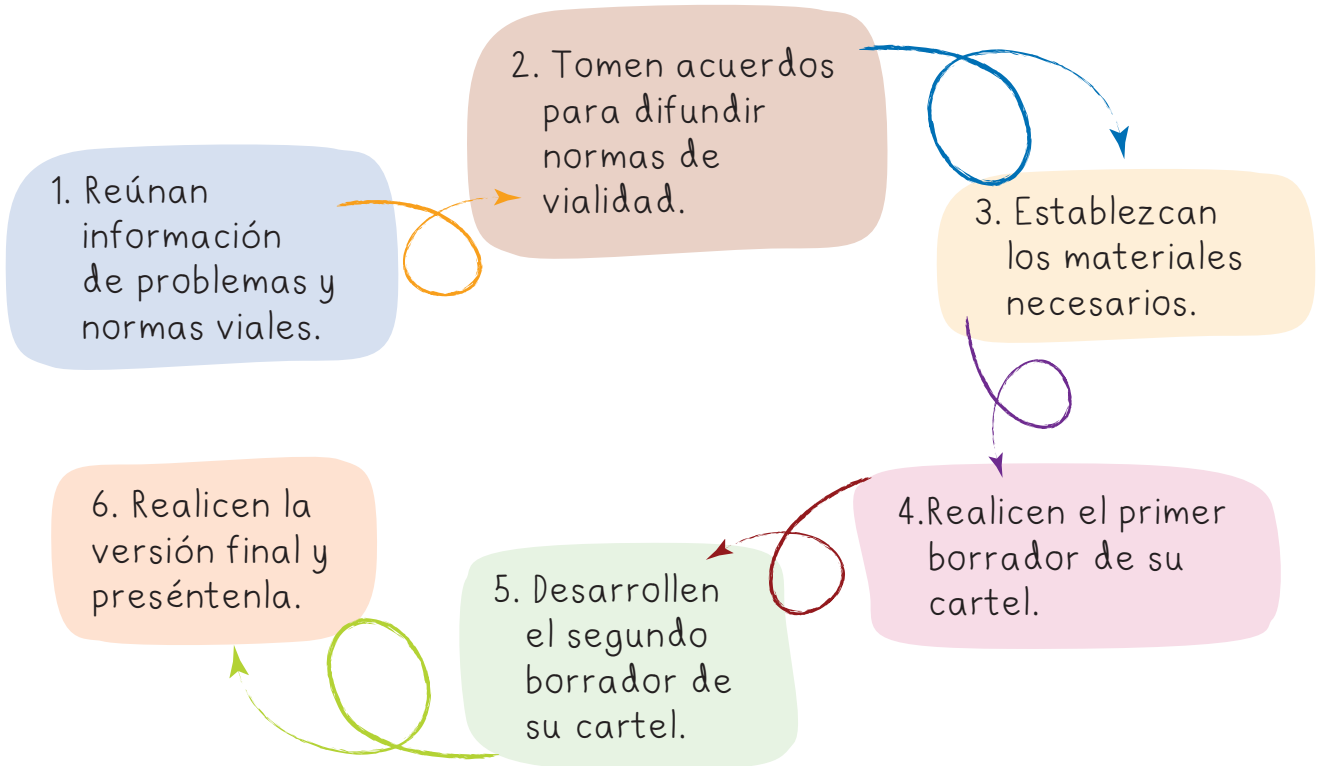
1. Reúnan información de problemas y normas viales.

2. Tomen acuerdos para difundir normas de vialidad.

3. Establezcan los materiales necesarios.

4.Realicen el primer borrador de su cartel.

5. Desarrollen el segundo borrador de su cartel.

6. Realicen la versión final y preséntenla.